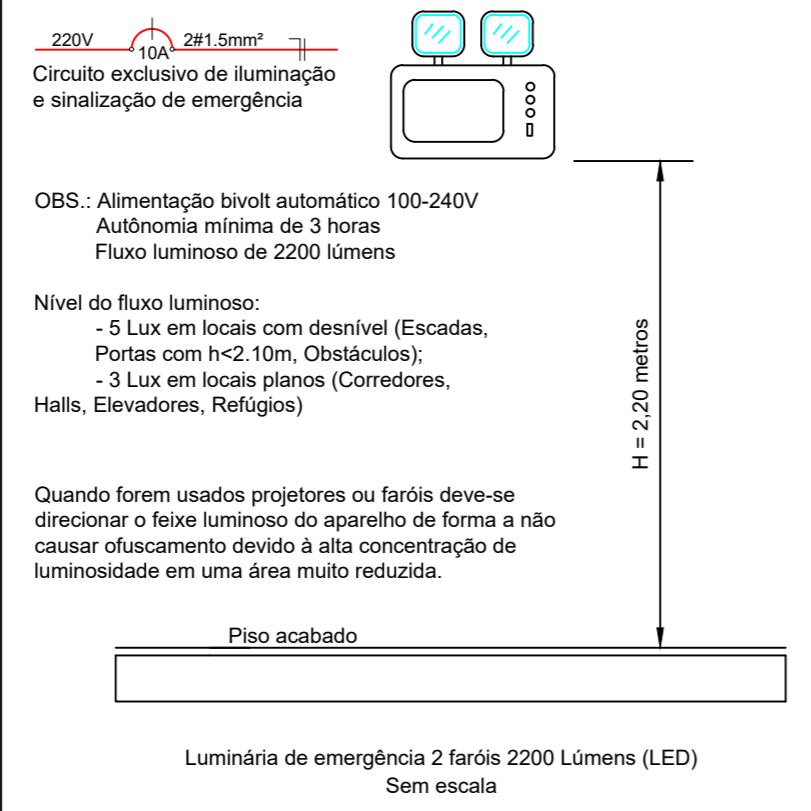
220V 10A 2#1.5mm²

Circuito exclusivo de iluminação e sinalização de emergência

OBS.: Alimentação bivolt automático 100-240V
Autônomia mínima de 3 horas
Fluxo luminoso de 2200 lúmens

Nível do fluxo luminoso:
- 5 Lux em locais com desnível (Escadas, Portas com h<2.10m, Obstáculos);
- 3 Lux em locais planos (Corredores, Halls, Elevadores, Refúgios)

Quando forem usados projetores ou faróis deve-se direcionar o feixe luminoso do aparelho de forma a não causar ofuscamento devido à alta concentração de luminosidade em uma área muito reduzida.

H = 2,20 metros

Piso acabado

Luminária de emergência 2 faróis 2200 Lúmens (LED)
Sem escala